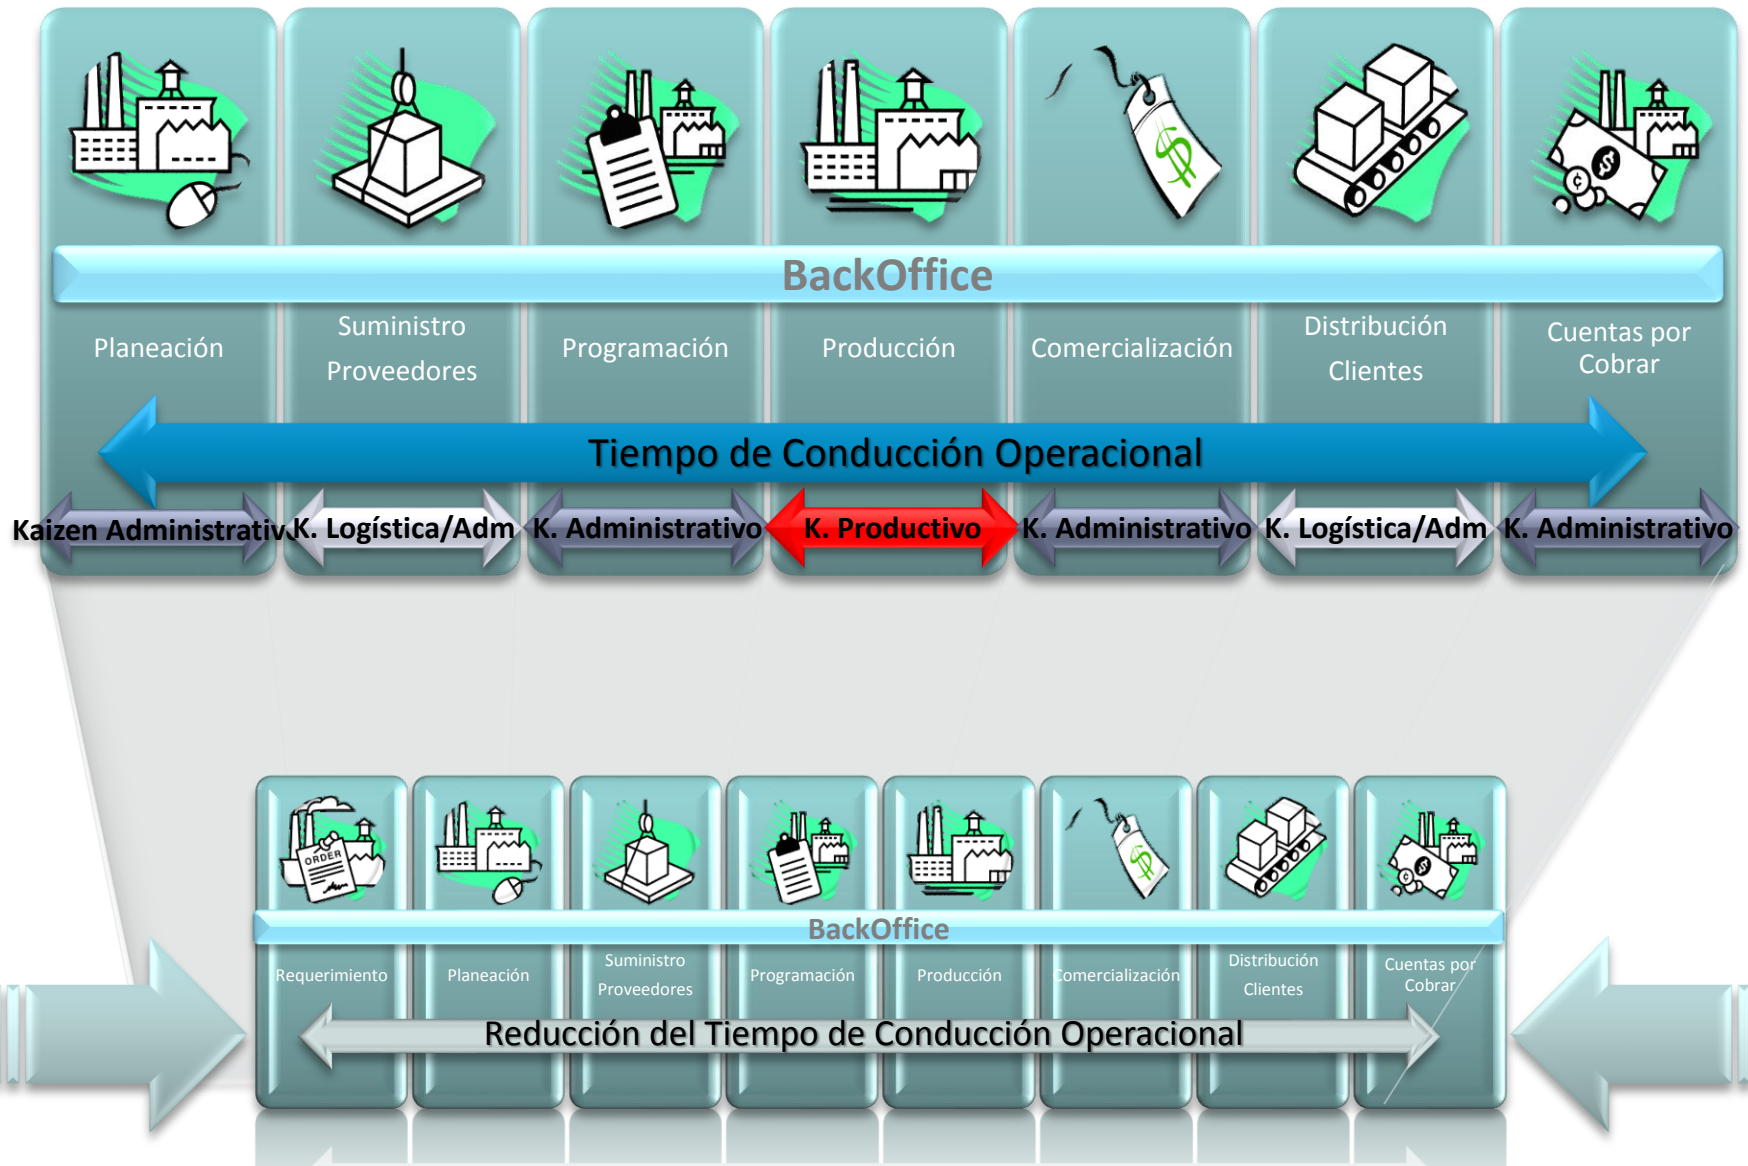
BackOffice

Planeación

Suministro Proveedores

Programación

Producción

Comercialización

Distribución Clientes

Cuentas por Cobrar

Tiempo de Conducción Operacional

Kaizen Administrativ K. Logística/Adm K. Administrativo K. Productivo K. Administrativo K. Logística/Adm K. Administrativo

ORDER

BackOffice

Requerimiento

Planeación

Suministro Proveedores

Programación

Producción

Comercialización

Distribución Clientes

Cuentas por Cobrar

Reducción del Tiempo de Conducción Operacional